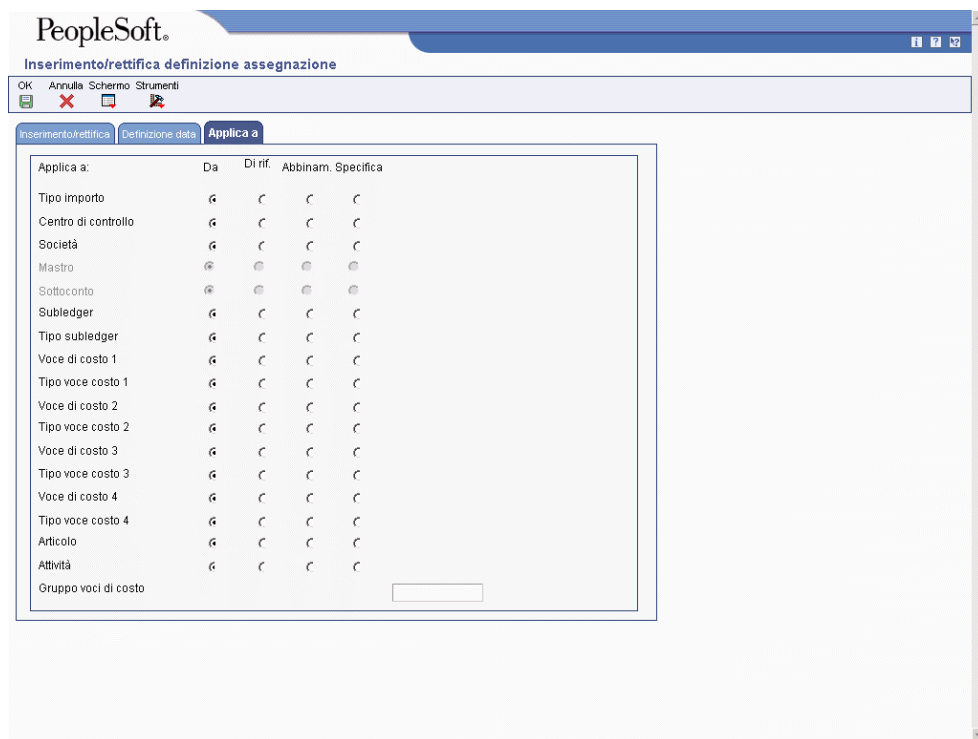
PeopleSoft.

Inserimento/rettifica definizione assegnazione

OK Annulla Schermo Strumenti

Inserimento/rettifica | Definizione data | Applica a

| Applica a: | Da | Di rif. | Abbinam. | Specifica |
|---|---|---|---|---|
| Tipo importo | | | | |
| Centro di controllo | | | | |
| Società | | | | |
| Mastro | | | | |
| Sottoconto | | | | |
| Subledger | | | | |
| Tipo subledger | | | | |
| Voce di costo 1 | | | | |
| Tipo voce costo 1 | | | | |
| Voce di costo 2 | | | | |
| Tipo voce costo 2 | | | | |
| Voce di costo 3 | | | | |
| Tipo voce costo 3 | | | | |
| Voce di costo 4 | | | | |
| Tipo voce costo 4 | | | | |
| Articolo | | | | |
| Attività | | | | |

Gruppo voci di costo